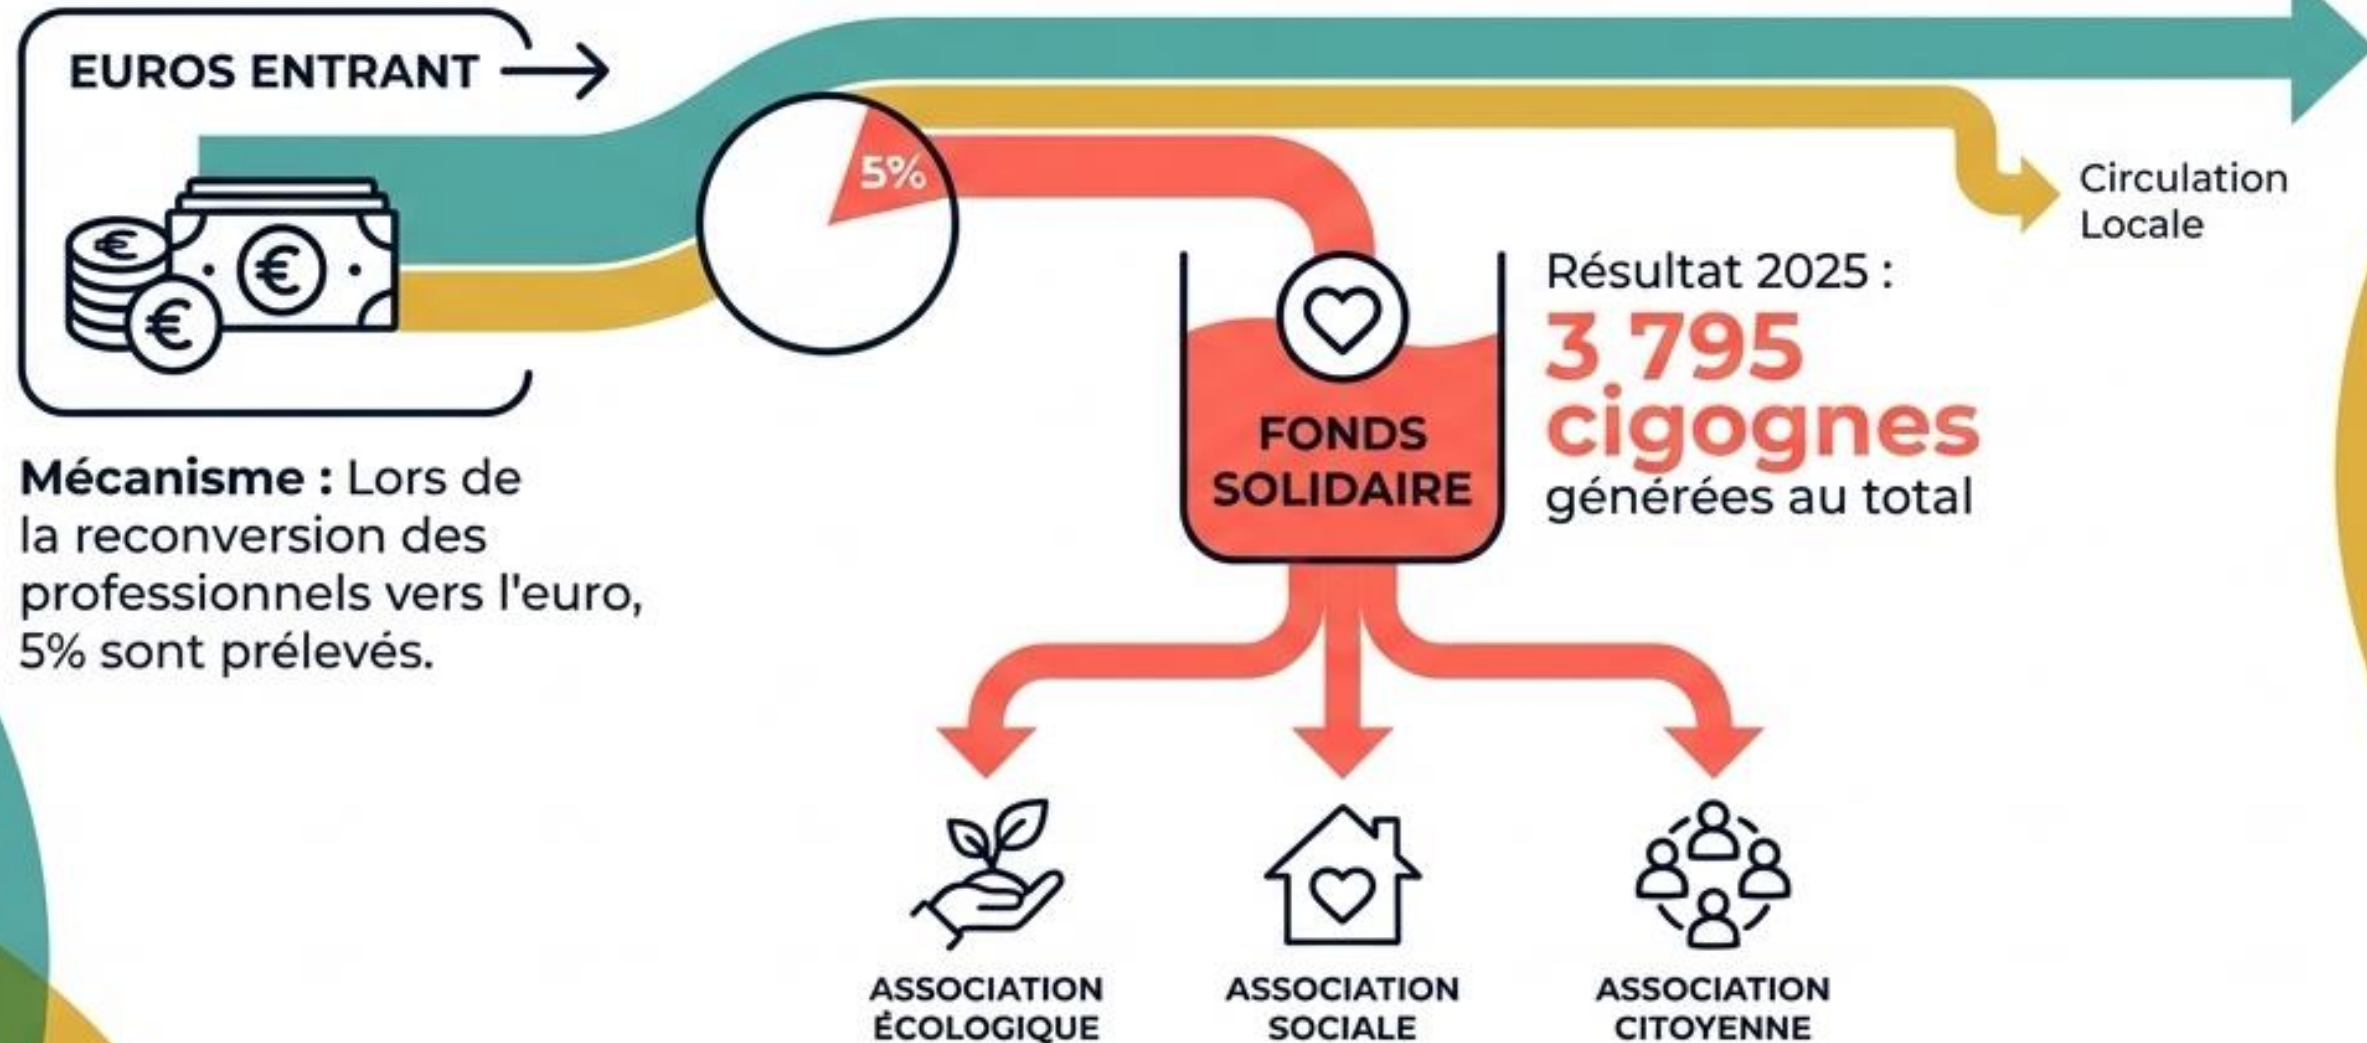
EUROS ENTRANT

5%

Circulation Locale

Résultat 2025 :
3 795 cigognes
générées au total

FONDS SOLIDAIRE

Mécanisme : Lors de la reconversion des professionnels vers l'euro, 5% sont prélevés.

ASSOCIATION ÉCOLOGIQUE

ASSOCIATION SOCIALE

ASSOCIATION CITOYENNE